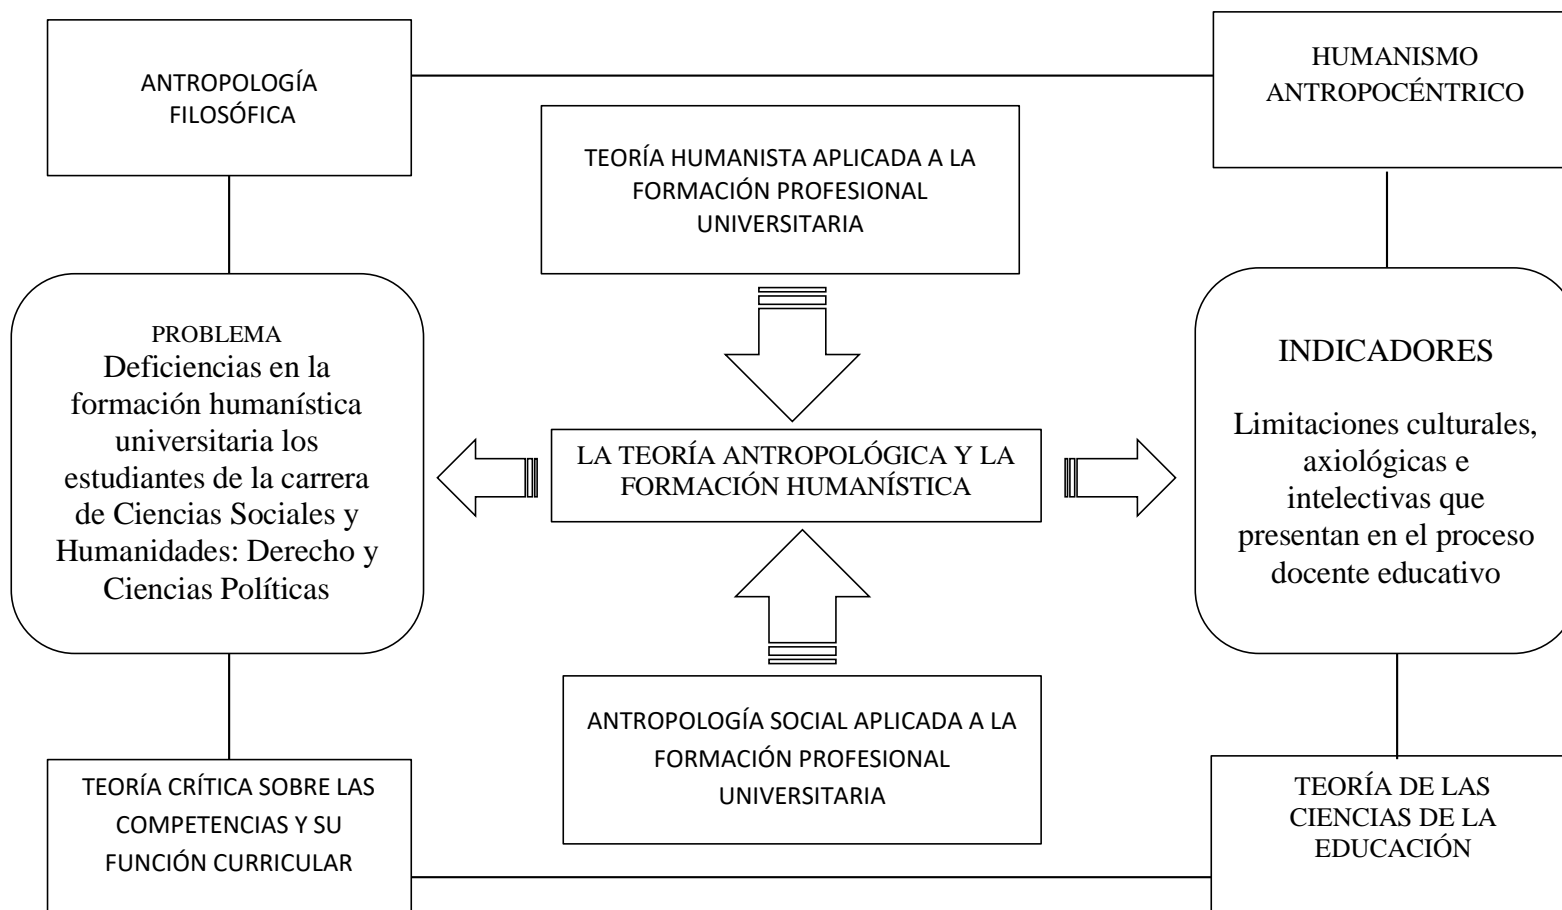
ANTROPOLOGÍA FILOSÓFICA

HUMANISMO ANTROPOCÉNTRICO

TEORÍA HUMANISTA APLICADA A LA FORMACIÓN PROFESIONAL UNIVERSITARIA

PROBLEMA
Deficiencias en la formación humanística universitaria los estudiantes de la carrera de Ciencias Sociales y Humanidades: Derecho y Ciencias Políticas

LA TEORÍA ANTROPOLÓGICA Y LA FORMACIÓN HUMANÍSTICA

INDICADORES

Limitaciones culturales, axiológicas e intelectivas que presentan en el proceso docente educativo

ANTROPOLOGÍA SOCIAL APLICADA A LA FORMACIÓN PROFESIONAL UNIVERSITARIA

TEORÍA CRÍTICA SOBRE LAS COMPETENCIAS Y SU FUNCIÓN CURRICULAR

TEORÍA DE LAS CIENCIAS DE LA EDUCACIÓN